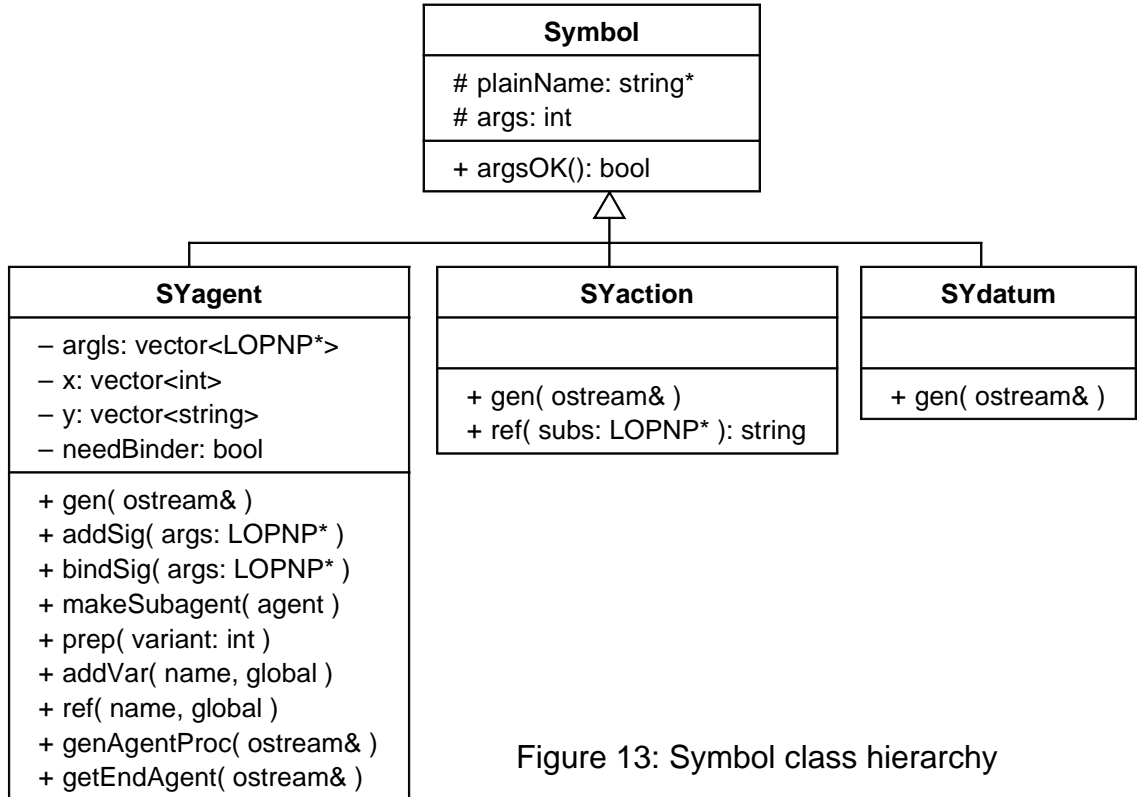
Symbol

# plainName: string*
# args: int

+ argsOK(): bool

SYagent

– argls: vector<LOPNP*>
– x: vector<int>
– y: vector<string>
– needBinder: bool

+ gen( ostream& )
+ addSig( args: LOPNP* )
+ bindSig( args: LOPNP* )
+ makeSubagent( agent )
+ prep( variant: int )
+ addVar( name, global )
+ ref( name, global )
+ genAgentProc( ostream& )
+ getEndAgent( ostream& )

SYaction

+ gen( ostream& )
+ ref( subs: LOPNP* ): string

SYdatum

+ gen( ostream& )

Figure 13: Symbol class hierarchy